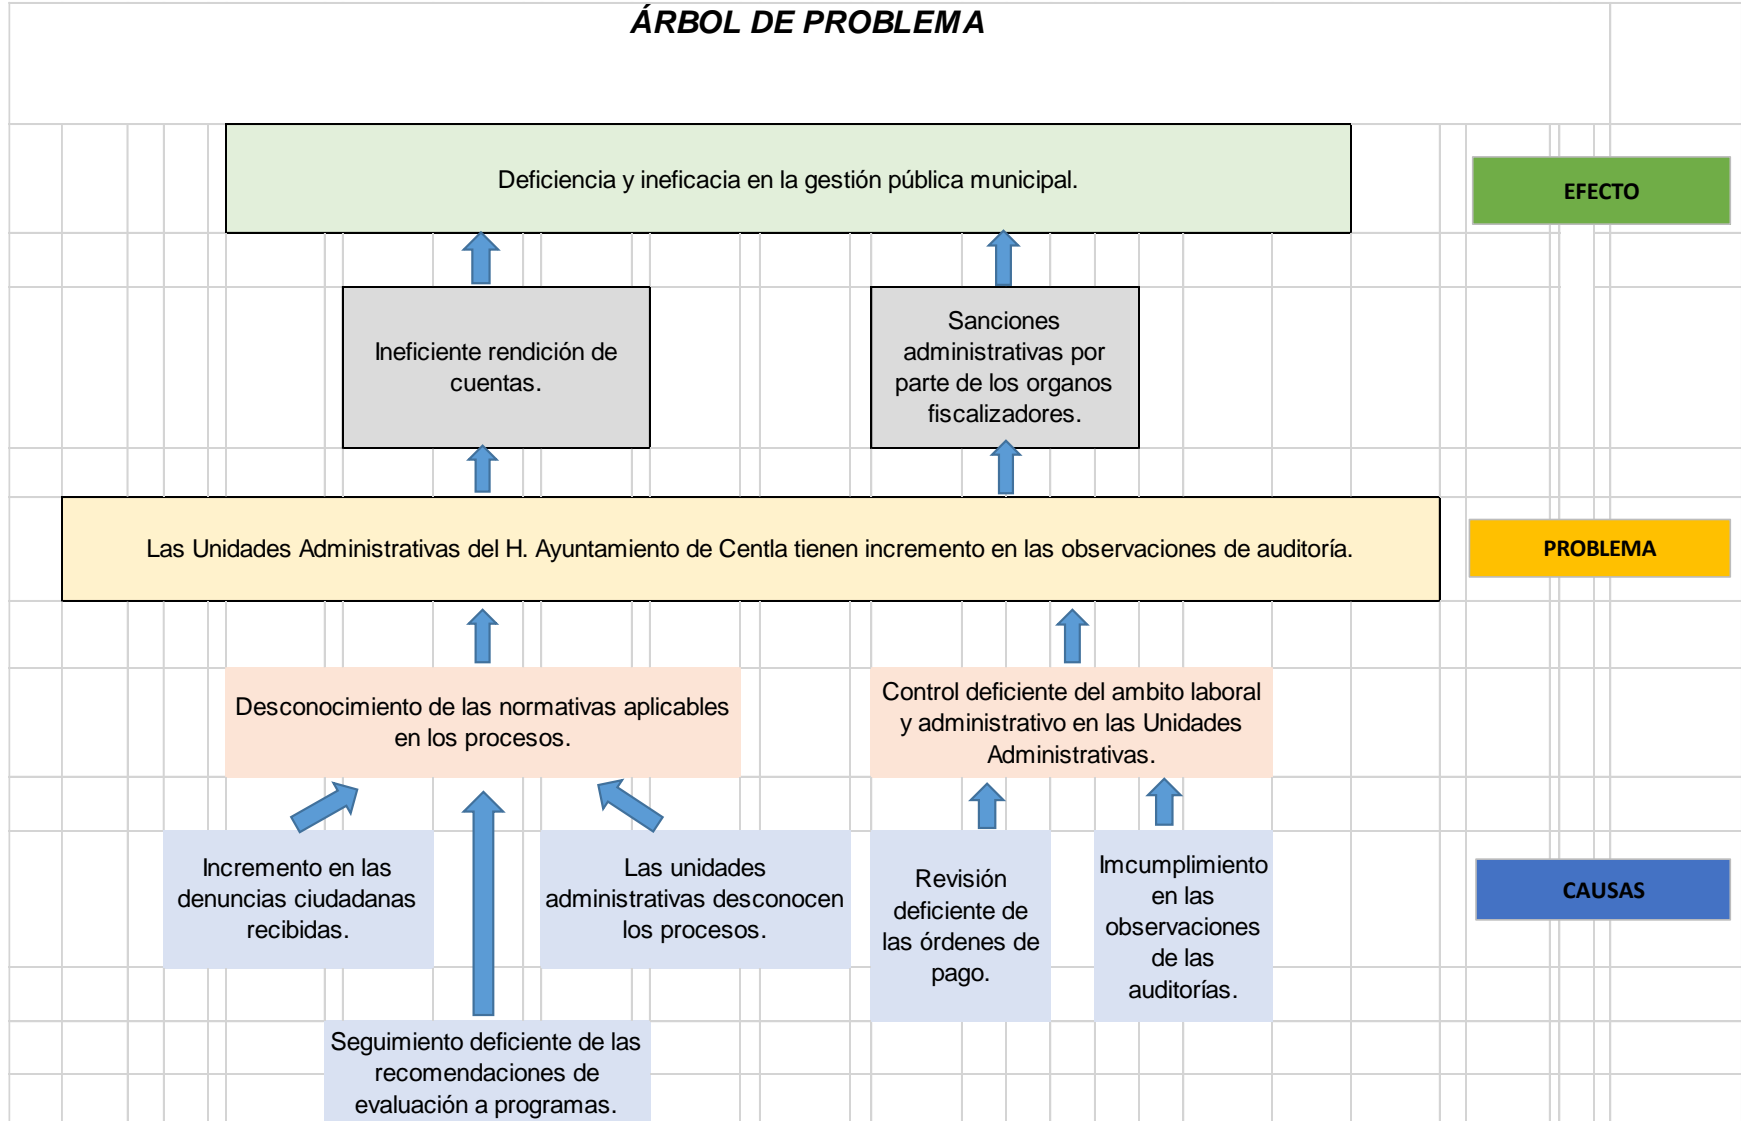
ÁRBOL DE PROBLEMA

Deficiencia y ineficacia en la gestión pública municipal.

EFECTO

Ineficiente rendición de cuentas.

Sanciones administrativas por parte de los organos fiscalizadores.

Las Unidades Administrativas del H. Ayuntamiento de Centla tienen incremento en las observaciones de auditoría.

PROBLEMA

Desconocimiento de las normativas aplicables en los procesos.

Control deficiente del ambito laboral y administrativo en las Unidades Administrativas.

Incremento en las denuncias ciudadanas recibidas.

Las unidades administrativas desconocen los procesos.

Revisión deficiente de las órdenes de pago.

Imcumplimiento en las observaciones de las auditorías.

CAUSAS

Seguimiento deficiente de las recomendaciones de evaluación a programas.